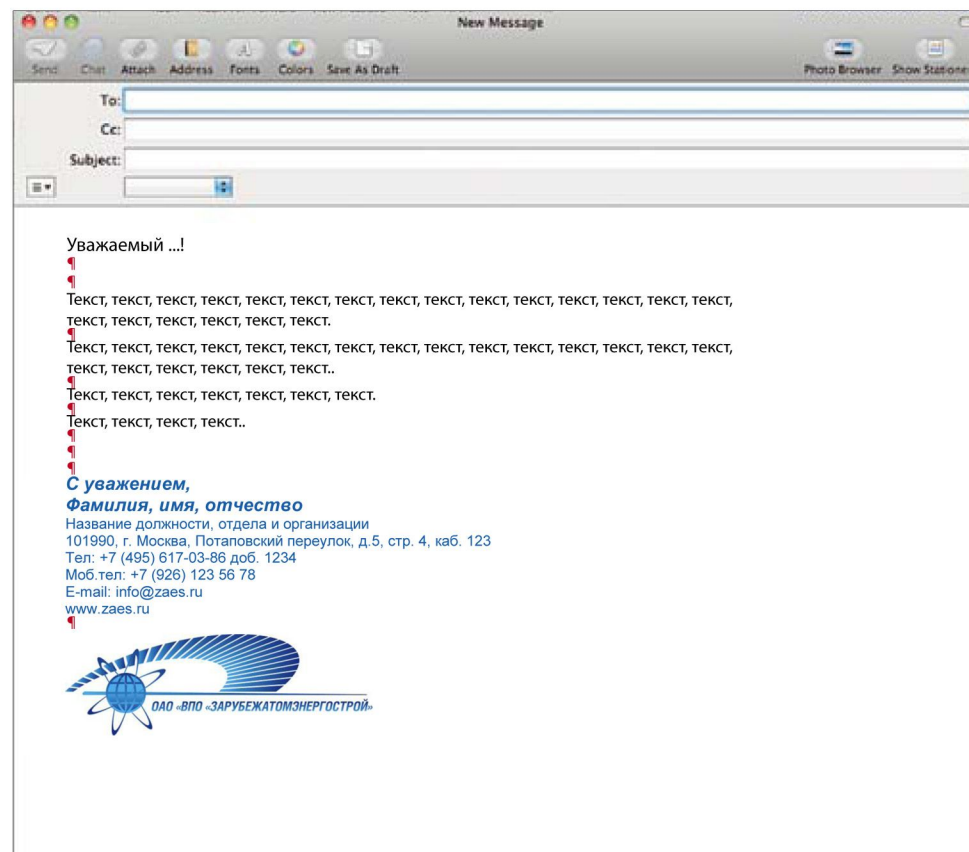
New Message

Send Chat Attach Address Fonts Colors Save As Draft Photo Browser Show Stationer

To:
Cc:
Subject:

Уважаемый ...!
¶
¶
Текст, текст, текст, текст, текст, текст, текст, текст, текст, текст, текст, текст, текст, текст, текст, текст, текст, текст, текст, текст, текст.
¶
Текст, текст, текст, текст, текст, текст, текст, текст, текст, текст, текст, текст, текст, текст, текст, текст, текст, текст, текст, текст, текст..
¶
Текст, текст, текст, текст, текст, текст, текст.
¶
Текст, текст, текст, текст..
¶
¶
¶
С уважением,
Фамилия, имя, отчество
Название должности, отдела и организации
101990, г. Москва, Потаповский переулок, д.5, стр. 4, каб. 123
Тел: +7 (495) 617-03-86 доб. 1234
Моб.тел: +7 (926) 123 56 78
E-mail: info@zaes.ru
www.zaes.ru
¶

ОАО «ВПО «ЗАРУБЕЖАТОМЭНЕРГОСТРОЙ»